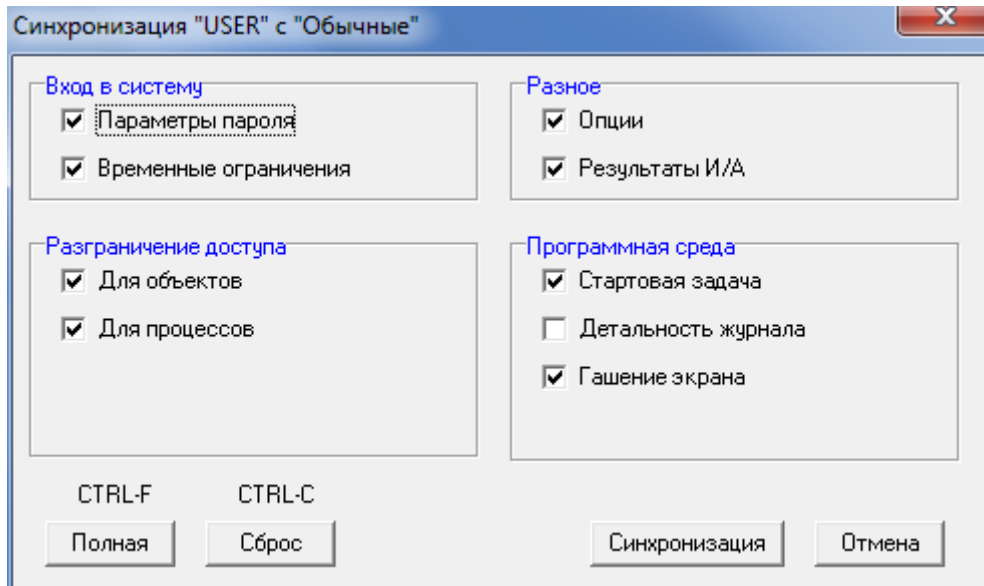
Синхронизация "USER" с "Обычные"

Вход в систему
Параметры пароля
Временные ограничения

Разное
Опции
Результаты И/А

Разграничение доступа
Для объектов
Для процессов

Программная среда
Стартовая задача
Детальность журнала
Гашение экрана

CTRL-F
Полная

CTRL-C
Сброс

Синхронизация
Отмена